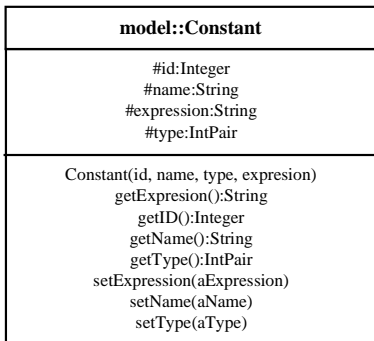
model::Constant

#id:Integer
#name:String
#expression:String
#type:IntPair

Constant(id, name, type, expresion)
getExpresion():String
getID():Integer
getName():String
getType():IntPair
setExpression(aExpression)
setName(aName)
setType(aType)